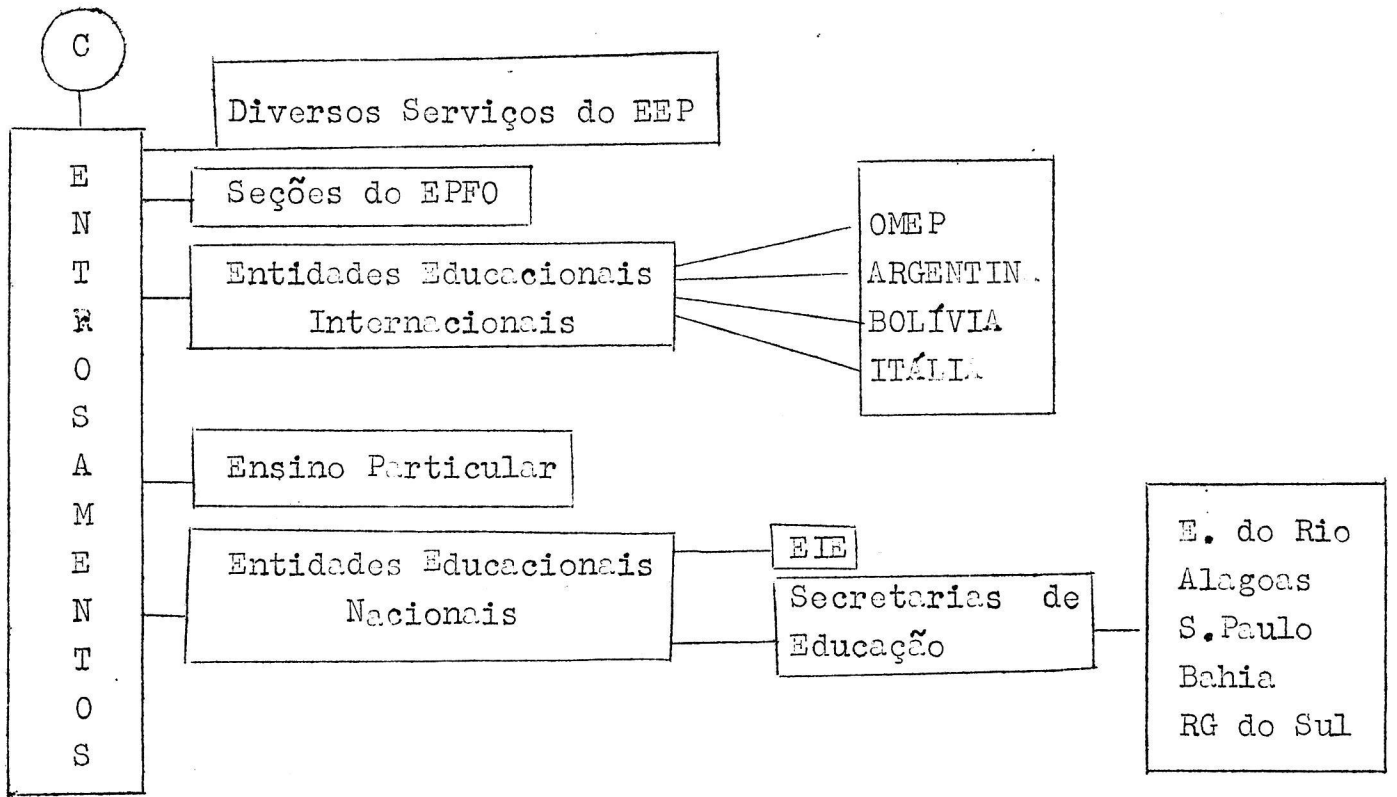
C

E N T R O S A M E N T O S

Diversos Serviços do EEP

Seções do EPFO

Entidades Educacionais Internacionais

OMEP
ARGENTINA
BOLÍVIA
ITÁLIA

Ensino Particular

Entidades Educacionais Nacionais

EIE

Secretarias de Educação

E. do Rio
Alagoas
S.Paulo
Bahia
RG do Sul